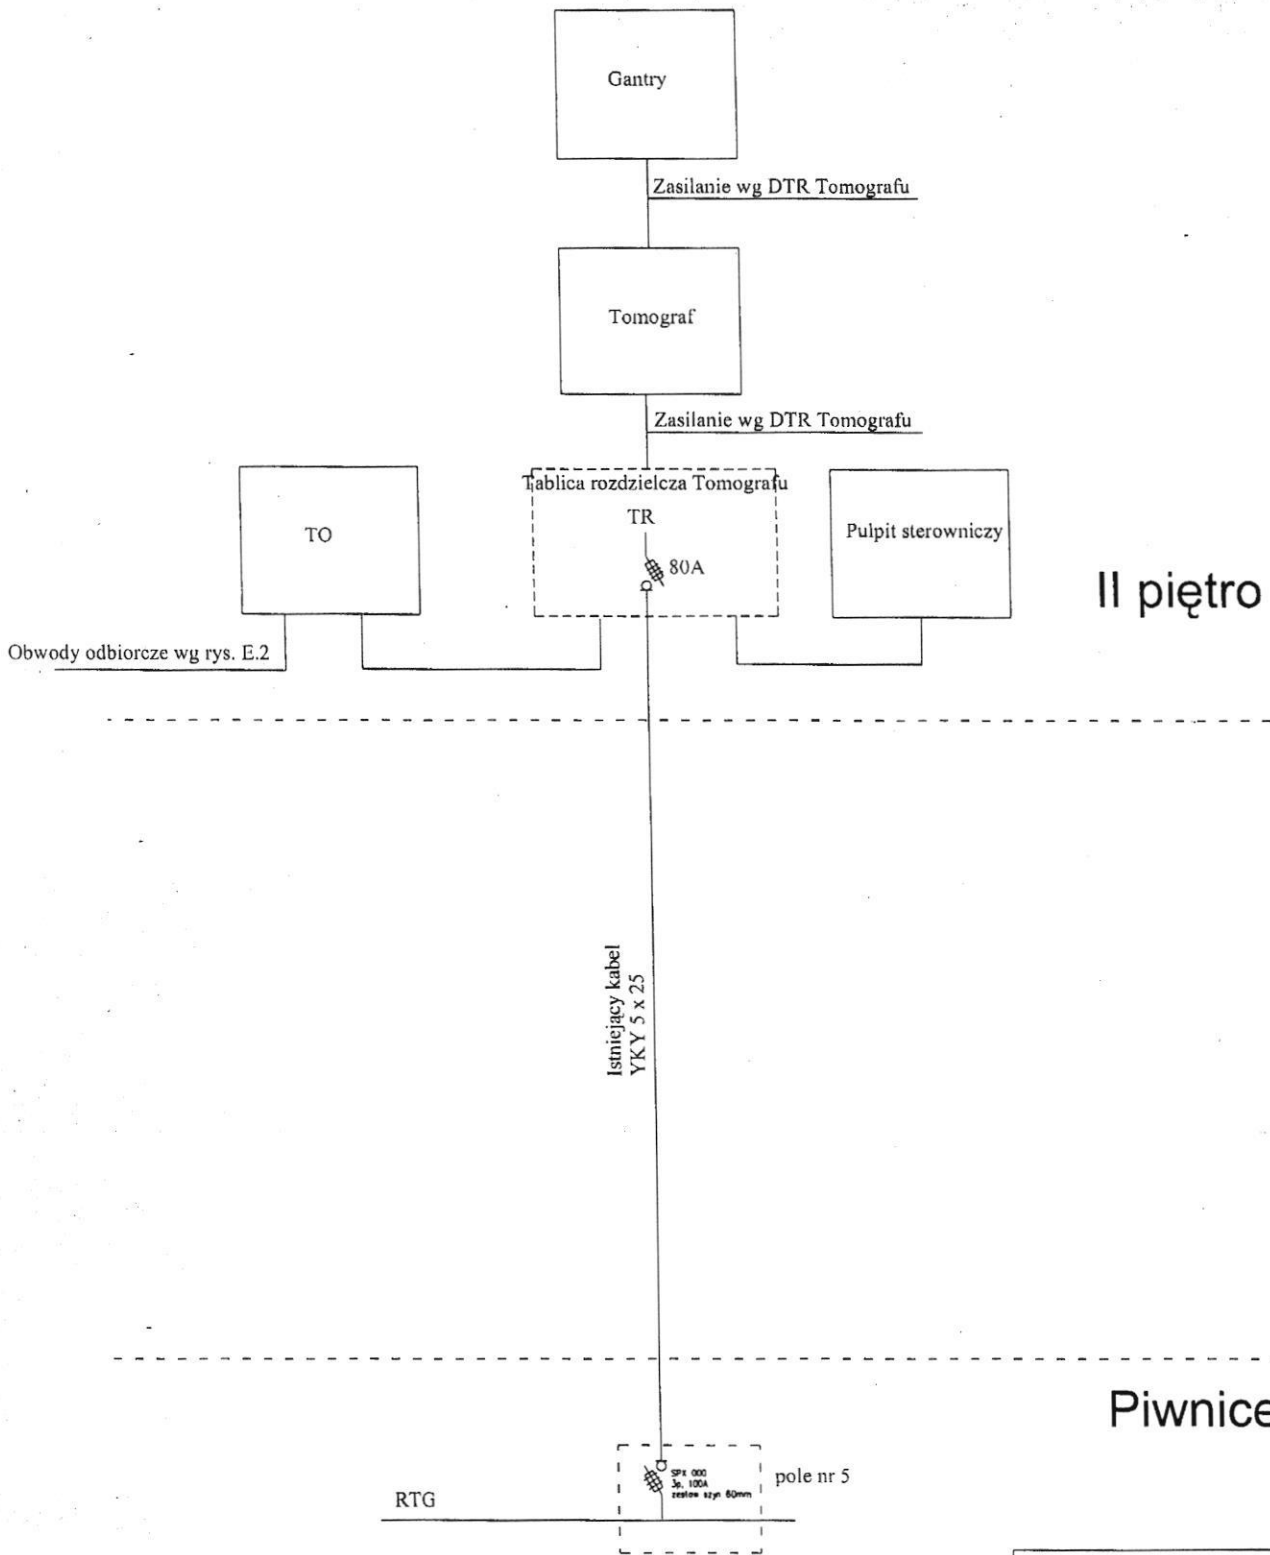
Gantry

Zasilanie wg DTR Tomografu

Tomograf

Zasilanie wg DTR Tomografu

Tablica rozdzielcza Tomografu

TR

80A

TO

Pulpit sterowniczy

II piętro

Obwody odbiorcze wg rys. E.2

Istniejący kabel
YKY 5 x 25

Piwnice

SPX 000
3p, 100A
zestaw szyn 60mm

pole nr 5

RTG